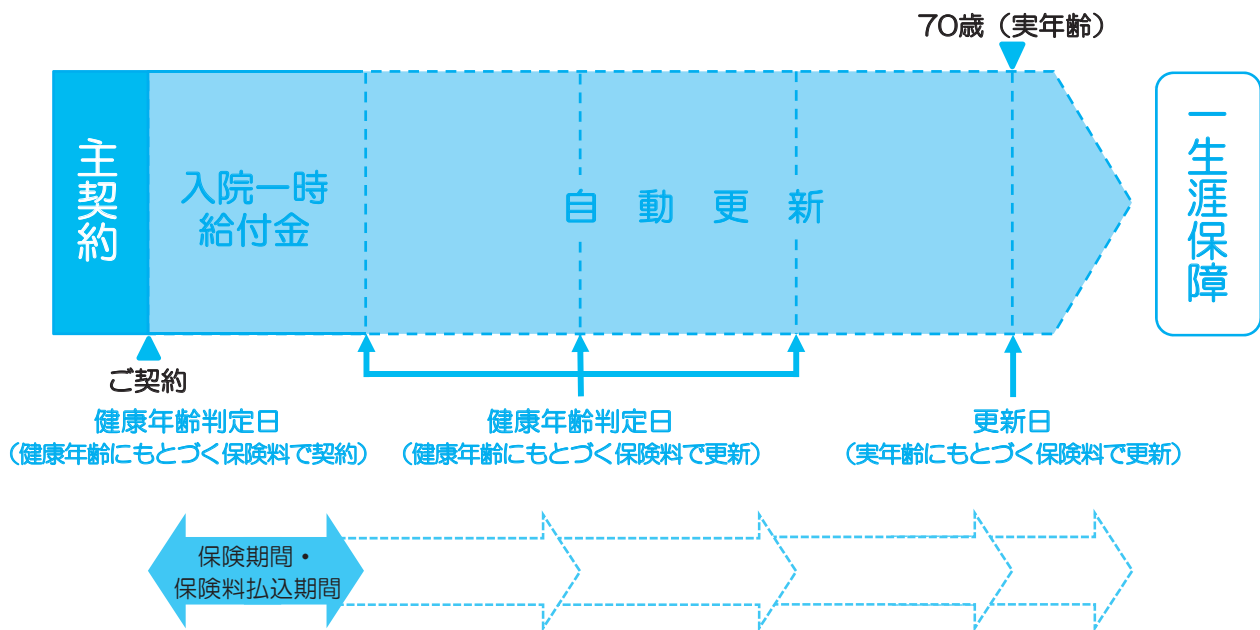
70歳（実年齢）

主契約

入院一時給付金

自動更新

一生涯保障

ご契約

健康年齢判定日
（健康年齢にもとづく保険料で契約）

健康年齢判定日
（健康年齢にもとづく保険料で更新）

更新日
（実年齢にもとづく保険料で更新）

保険期間・
保険料払込期間